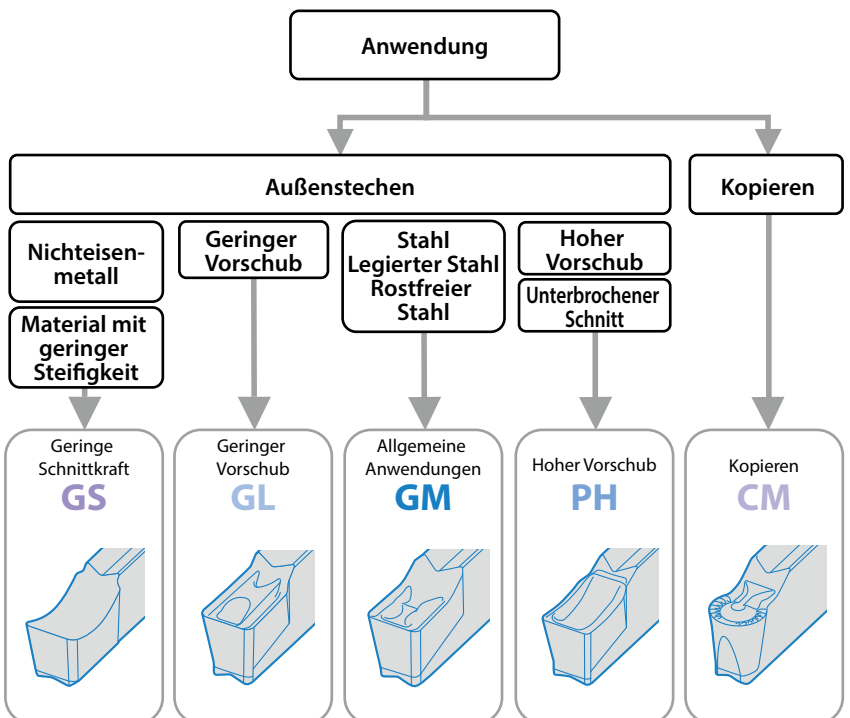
Anwendung

Außenstechen

Kopieren

Nichteisenmetall

Material mit geringer Steifigkeit

Geringer Vorschub

Stahl
Legierter Stahl
Rostfreier Stahl

Hoher Vorschub

Unterbrochener Schnitt

Geringe Schnittkraft
GS

Geringer Vorschub
GL

Allgemeine Anwendungen
GM

Hoher Vorschub
PH

Kopieren
CM